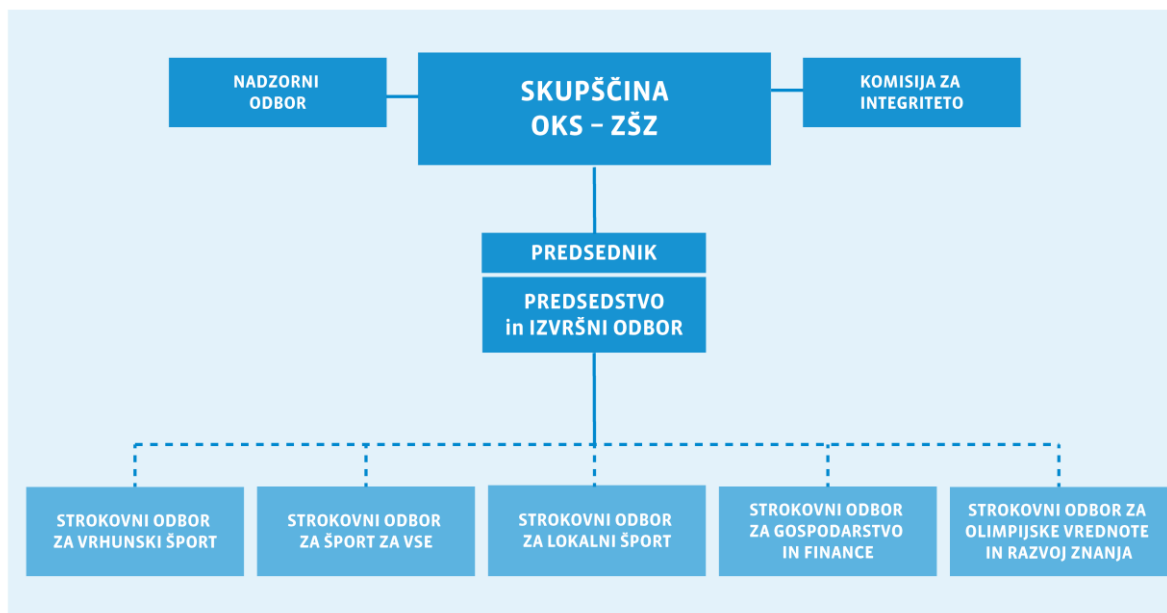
NADZORNI ODBOR

SKUPŠČINA OKS – ZŠZ

KOMISIJA ZA INTEGRITETO

PREDSEDNIK

PREDSEDSTVO in IZVRŠNI ODBOR

STROKOVNI ODBOR ZA VRHUNSKI ŠPORT

STROKOVNI ODBOR ZA ŠPORT ZA VSE

STROKOVNI ODBOR ZA LOKALNI ŠPORT

STROKOVNI ODBOR ZA GOSPODARSTVO IN FINANCE

STROKOVNI ODBOR ZA OLIMPIJSKE VREDNOTE IN RAZVOJ ZNANJA